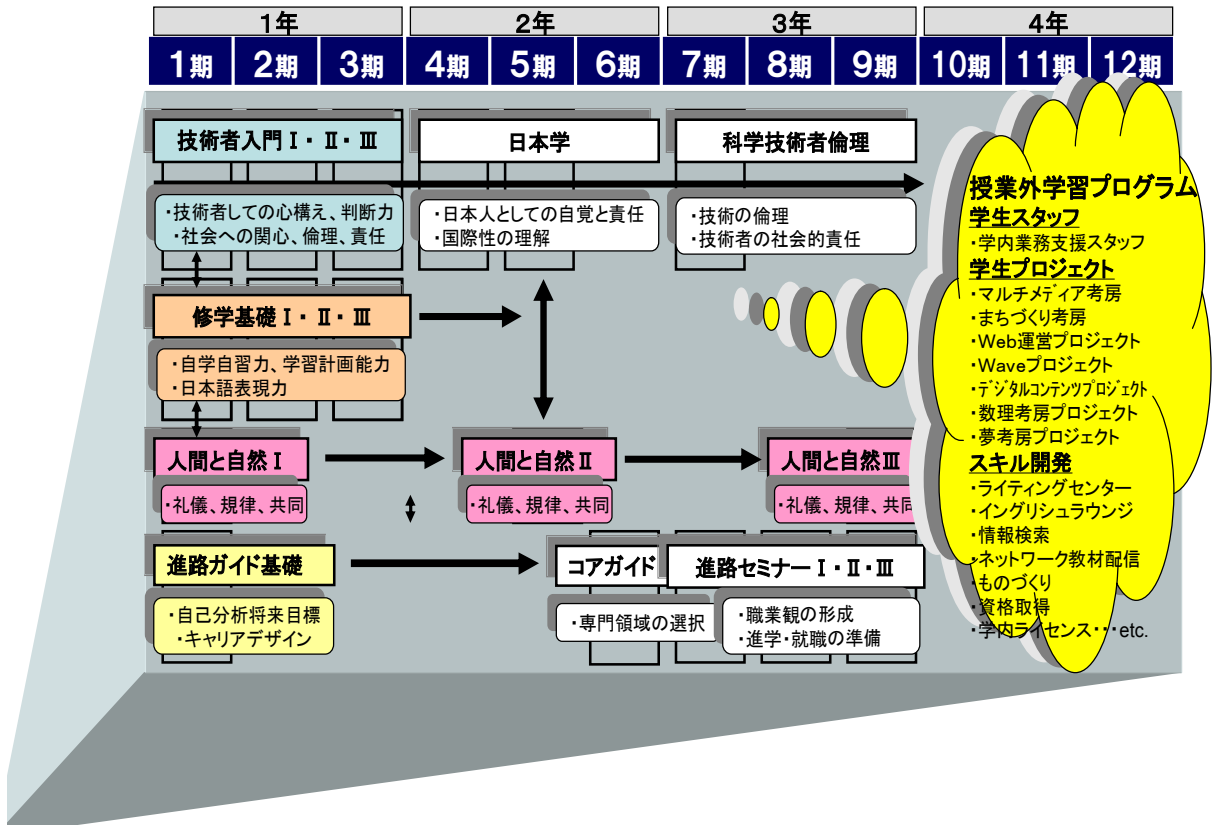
| 1年 | | | 2年 | | | 3年 | | | 4年 | | |
|---|---|---|---|---|---|---|---|---|---|---|---|
| 1期 | 2期 | 3期 | 4期 | 5期 | 6期 | 7期 | 8期 | 9期 | 10期 | 11期 | 12期 |

技術者入門Ⅰ・Ⅱ・Ⅲ
・技術者しての心構え、判断力
・社会への関心、倫理、責任

日本学
・日本人としての自覚と責任
・国際性の理解

科学技術者倫理
・技術の倫理
・技術者の社会的責任

修学基礎Ⅰ・Ⅱ・Ⅲ
・自学自習力、学習計画能力
・日本語表現力

人間と自然Ⅰ
・礼儀、規律、共同

人間と自然Ⅱ
・礼儀、規律、共同

人間と自然Ⅲ
・礼儀、規律、共同

進路ガイド基礎
・自己分析将来目標
・キャリアデザイン

コアガイド
・専門領域の選択

進路セミナーⅠ・Ⅱ・Ⅲ
・職業観の形成
・進学・就職の準備

授業外学習プログラム
学生スタッフ
・学内業務支援スタッフ
学生プロジェクト
・マルチメディア考房
・まちづくり考房
・Web運営プロジェクト
・Waveプロジェクト
・デジタルコンテンツプロジェクト
・数理考房プロジェクト
・夢考房プロジェクト
スキル開発
・ライティングセンター
・イングリシュラウンジ
・情報検索
・ネットワーク教材配信
・ものづくり
・資格取得
・学内ライセンス・・・etc.